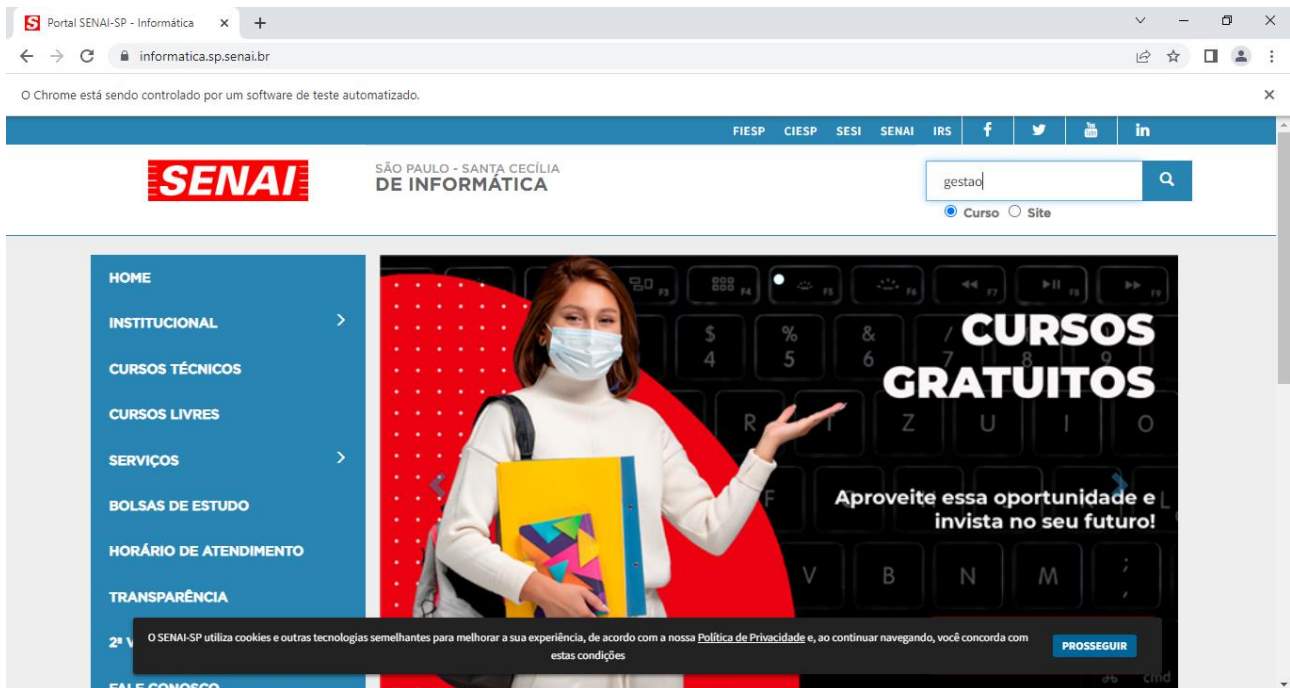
Portal SENAI-SP - Informática ×
+
informatica.sp.senai.br
O Chrome está sendo controlado por um software de teste automatizado.
×
FIESP CIESP SESI SENAI IRS f in
SENAI
SÃO PAULO - SANTA CECÍLIA
DE INFORMÁTICA
gestao
Curso Site
HOME
INSTITUCIONAL
CURSOS TÉCNICOS
CURSOS LIVRES
SERVIÇOS
BOLSAS DE ESTUDO
HORÁRIO DE ATENDIMENTO
TRANSPARÊNCIA
2ª V
FALE CONOSCO
CURSOS GRATUITOS
Aproveite essa oportunidade e invista no seu futuro!
O SENAI-SP utiliza cookies e outras tecnologias semelhantes para melhorar a sua experiência, de acordo com a nossa Política de Privacidade e, ao continuar navegando, você concorda com estas condições
PROSSEGUIR